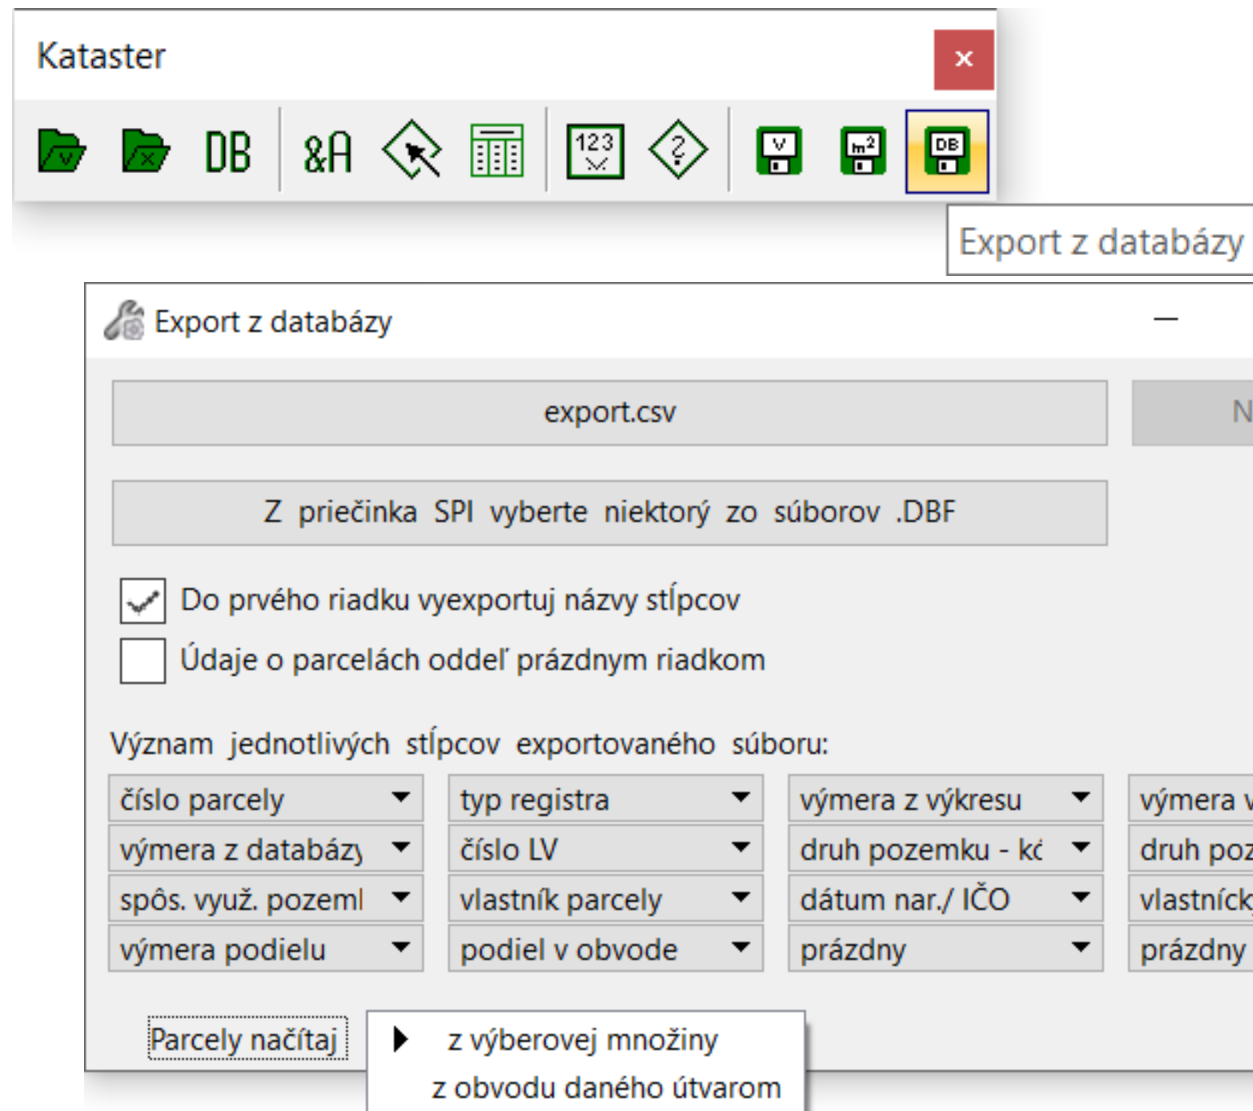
Kataster

DB &A 123

Export z databázy

Export z databázy

export.csv

N

Z priečinka SPI vyberte niektorý zo súborov .DBF

Do prvého riadku vyexportuj názvy stĺpcov

Údaje o parcelách oddeľ prázdnym riadkom

Význam jednotlivých stĺpcov exportovaného súboru:

| číslo parcely | typ registra | výmera z výkresu | výmera v |
|---|---|---|---|
| výmera z databázy | číslo LV | druh pozemku - kó | druh poz |
| spôs. využ. pozeml | vlastník parcely | dátum nar./ IČO | vlastníck |
| výmera podielu | podiel v obvode | prázdny | prázdny |

Parcely načítaj

z výberovej množiny

z obvodu daného útvarom